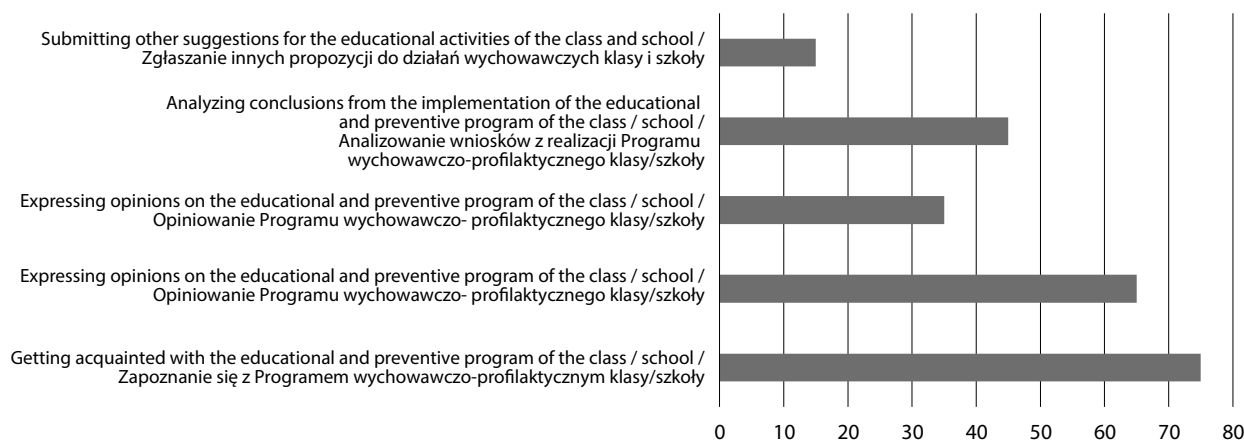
Submitting other suggestions for the educational activities of the class and school / Zgłaszanie innych propozycji do działań wychowawczych klasy i szkoły

Analyzing conclusions from the implementation of the educational and preventive program of the class / school / Analizowanie wniosków z realizacji Programu wychowawczo-profilaktycznego klasy/szkoły

Expressing opinions on the educational and preventive program of the class / school / Opiniowanie Programu wychowawczo- profilaktycznego klasy/szkoły

Expressing opinions on the educational and preventive program of the class / school / Opiniowanie Programu wychowawczo- profilaktycznego klasy/szkoły

Getting acquainted with the educational and preventive program of the class / school / Zapoznanie się z Programem wychowawczo-profilaktycznym klasy/szkoły

0 10 20 30 40 50 60 70 80